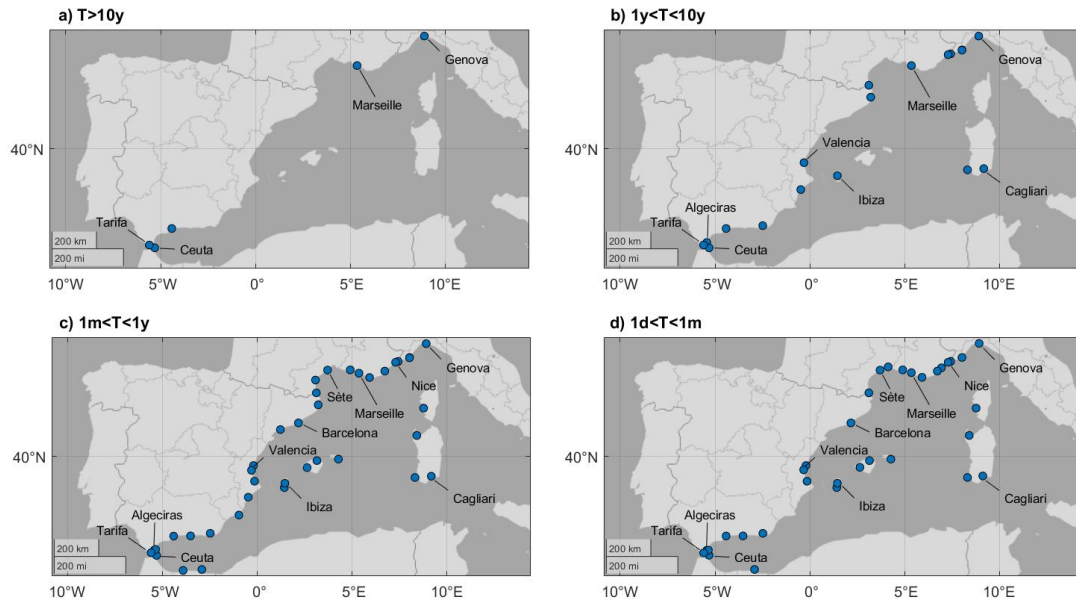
a) T>10y

Genova
Marseille
40°N
Tarifa
Ceuta
200 km
200 mi
10°W 5°W 0° 5°E 10°E

b) 1y<T<10y

Genova
Marseille
40°N
Valencia
Ibiza
Cagliari
Algeciras
Tarifa
Ceuta
200 km
200 mi
10°W 5°W 0° 5°E 10°E

c) 1m<T<1y

Genova
Nice
Sète
Marseille
Barcelona
40°N
Valencia
Ibiza
Cagliari
Algeciras
Tarifa
Ceuta
200 km
200 mi
10°W 5°W 0° 5°E 10°E

d) 1d<T<1m

Genova
Nice
Sète
Marseille
Barcelona
40°N
Valencia
Ibiza
Cagliari
Algeciras
Tarifa
Ceuta
200 km
200 mi
10°W 5°W 0° 5°E 10°E